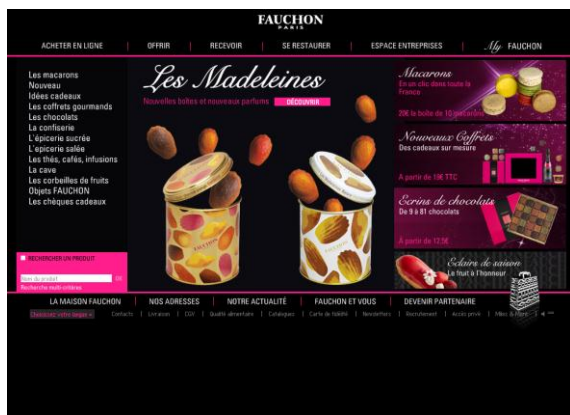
FAUCHON
PARIS

ACHETER EN LIGNE | OFFRIR | RECEVOIR | SE RESTAURER | ESPACE ENTREPRISES | My FAUCHON

Les macarons
Nouveau
Idées cadeaux
Les coffrets gourmands
Les chocolats
La confiserie
L'épicerie sucrée
L'épicerie salée
Les thés, cafés, infusions
La cave
Les corbeilles de fruits
Objets FAUCHON
Les chèques cadeaux

RECHERCHER UN PRODUIT
Nom du produit OK
Recherche multi-critères

Les Madeleines
Nouvelles boîtes et nouveaux parfums DÉCOUVRIR

Macarons
En un clic dans toute la France
20€ la boîte de 10 macarons

Nouveaux Coffrets
Des cadeaux sur mesure
A partir de 19€ TTC

Ecrins de chocolats
De 9 à 81 chocolats
A partir de 17,5€

Eclairs de saison
Le fruit à l'honneur

LA MAISON FAUCHON | NOS ADRESSES | NOTRE ACTUALITÉ | FAUCHON ET VOUS | DEVENIR PARTENAIRE

Choisissez votre langue | Contacts | Livraison | CGV | Qualité alimentaire | Catalogues | Carte de fidélité | Newsletters | Recrutement | Accès privé | Mikes & Flans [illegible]